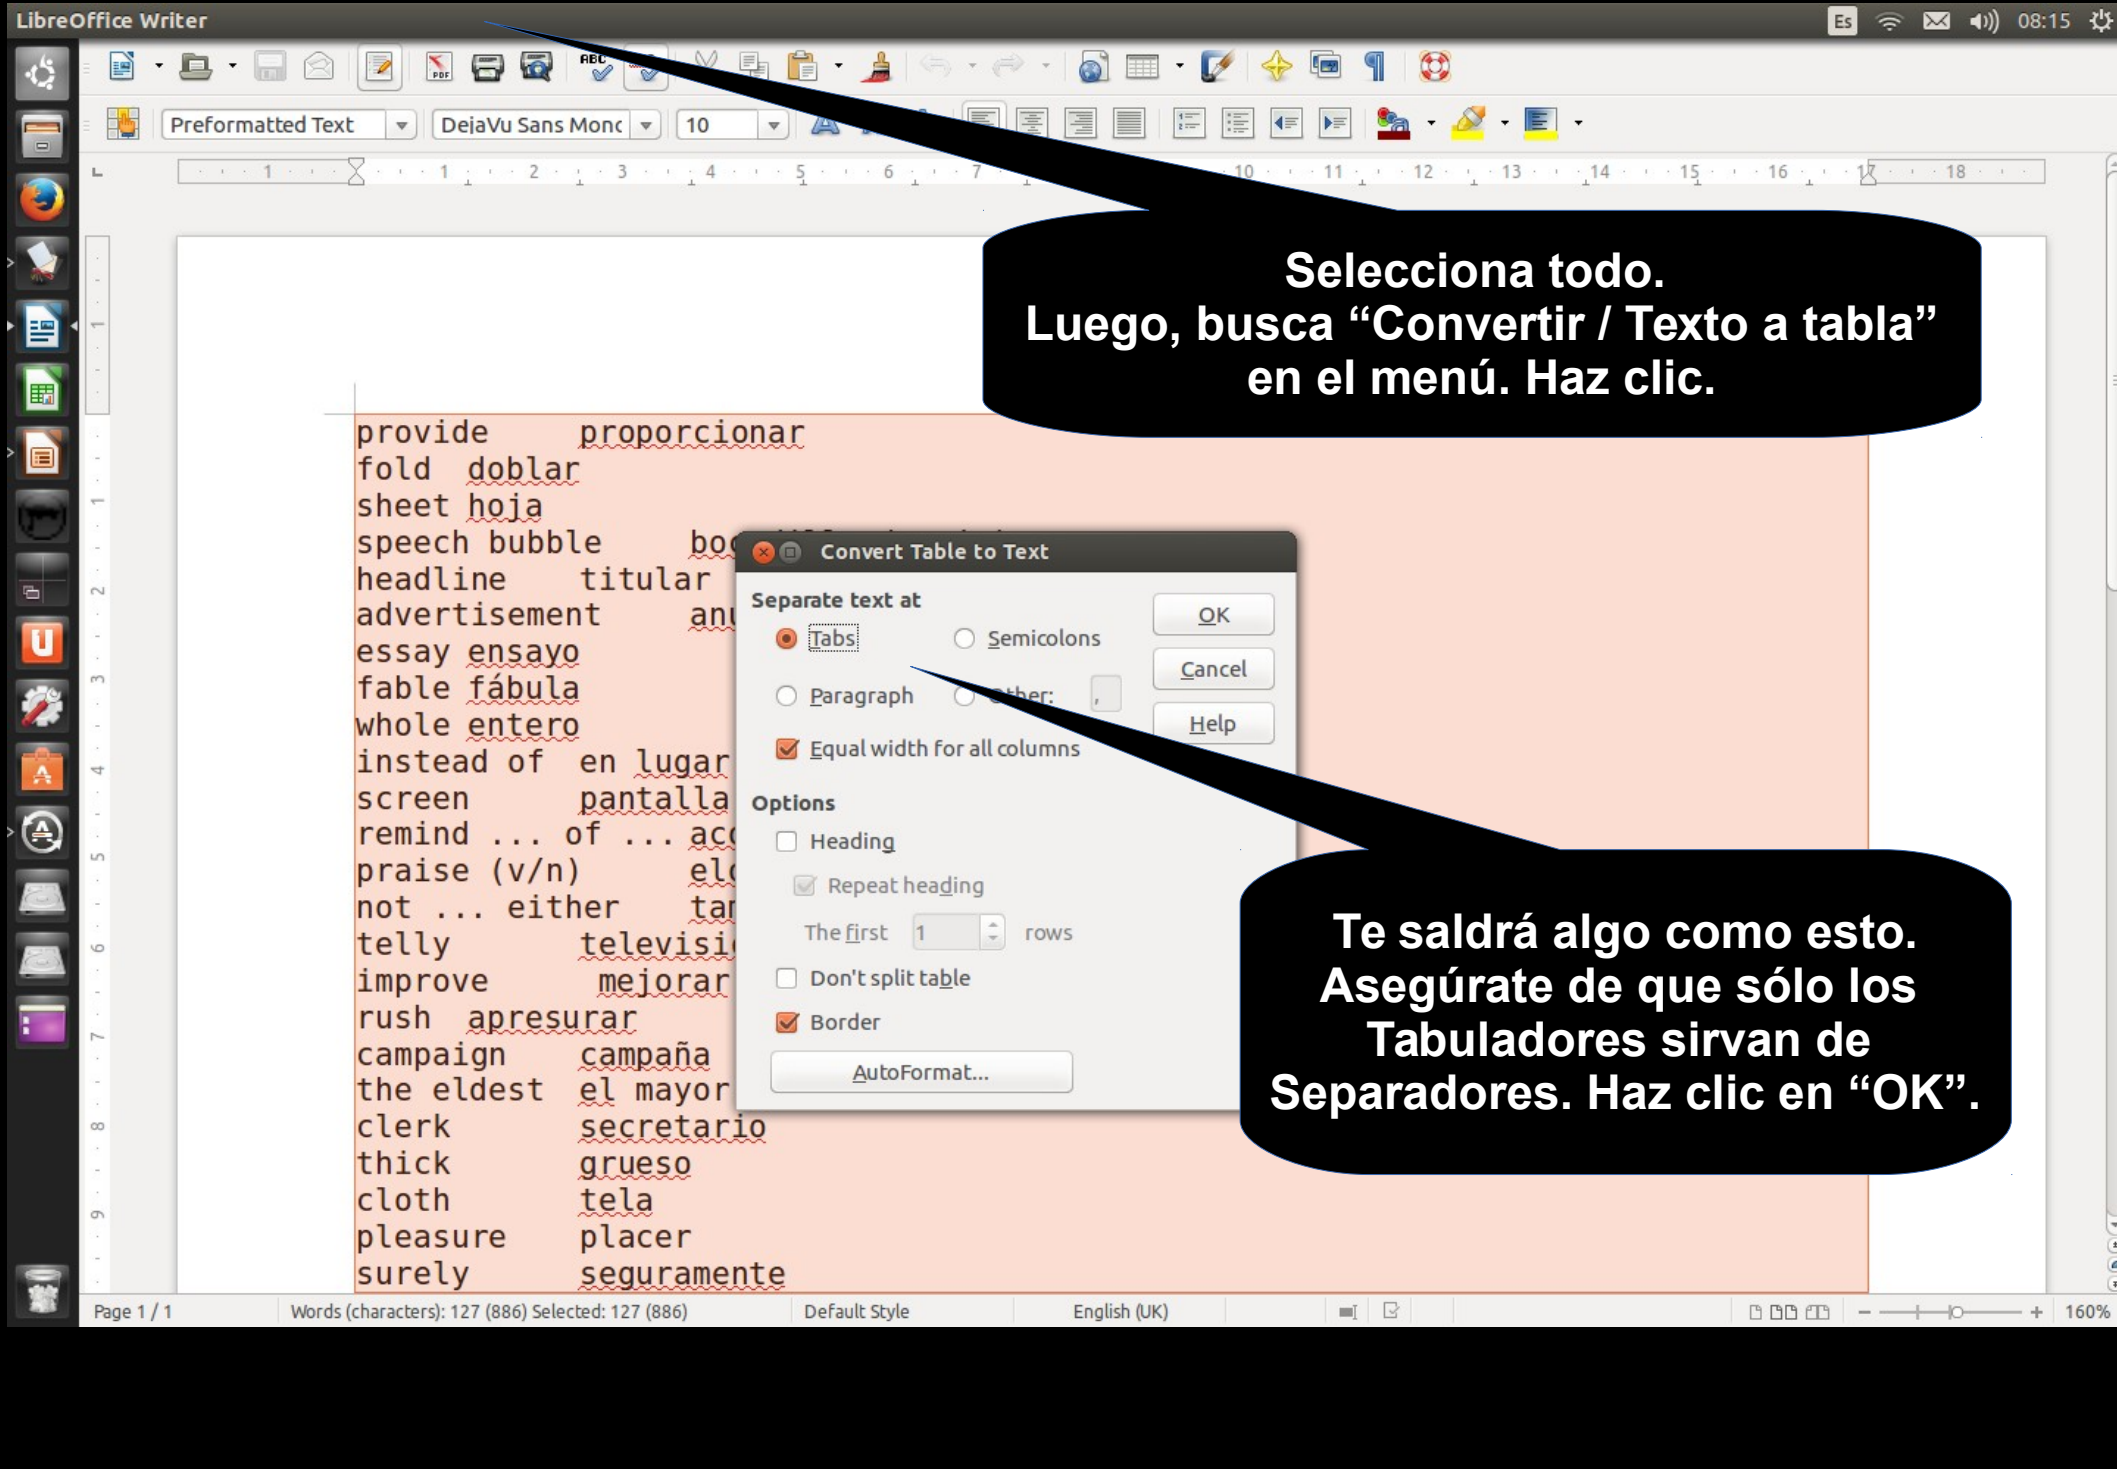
LibreOffice Writer

Es 08:15

Preformatted Text
DejaVu Sans Monc
10

Selecciona todo.
Luego, busca “Convertir / Texto a tabla” en el menú. Haz clic.

provide proporcionar
fold doblar
sheet hoja
speech bubble bo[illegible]
headline titular
advertisement anu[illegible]
essay ensayo
fable fábula
whole entero
instead of en lugar
screen pantalla
remind ... of ... ac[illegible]
praise (v/n) el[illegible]
not ... either ta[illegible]
telly televisi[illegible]
improve mejorar
rush apresurar
campaign campaña
the eldest el mayor
clerk secretario
thick grueso
cloth tela
pleasure placer
surely seguramente

Convert Table to Text
Separate text at
Tabs
Semicolons
Paragraph
Other:
OK
Cancel
Help
Equal width for all columns
Options
Heading
Repeat heading
The first 1 rows
Don't split table
Border
AutoFormat...

Te saldrá algo como esto.
Asegúrate de que sólo los Tabuladores sirvan de Separadores. Haz clic en “OK”.

Page 1 / 1 Words (characters): 127 (886) Selected: 127 (886) Default Style English (UK) 160%